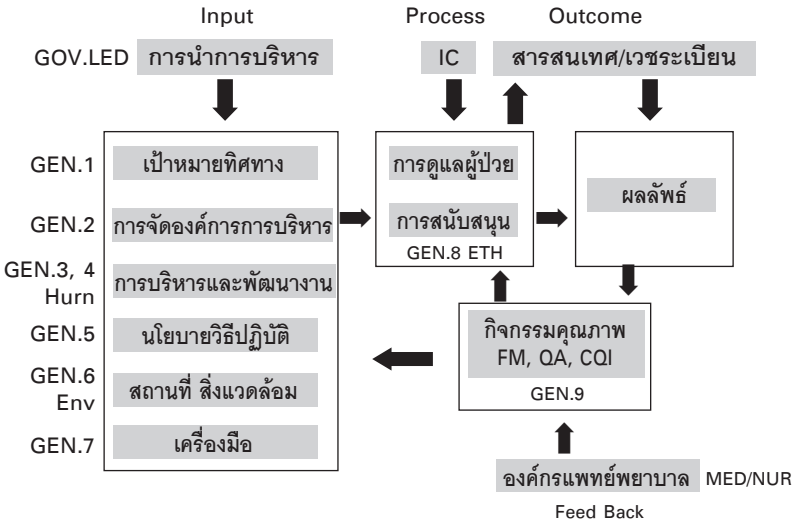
Input

Process

Outcome

GOV.LED การนำการบริหาร

IC

สารสนเทศ/เวชระเบียน

GEN.1 เป้าหมายทิศทาง

GEN.2 การจัดองค์การการบริหาร

GEN.3, 4 Hurn การบริหารและพัฒนางาน

GEN.5 นโยบายวิธีปฏิบัติ

GEN.6 Env สถานที่ สิ่งแวดล้อม

GEN.7 เครื่องมือ

การดูแลผู้ป่วย

การสนับสนุน

GEN.8 ETH

ผลลัพธ์

กิจกรรมคุณภาพ FM, QA, CQI

GEN.9

องค์กรแพทย์พยาบาล MED/NUR

Feed Back